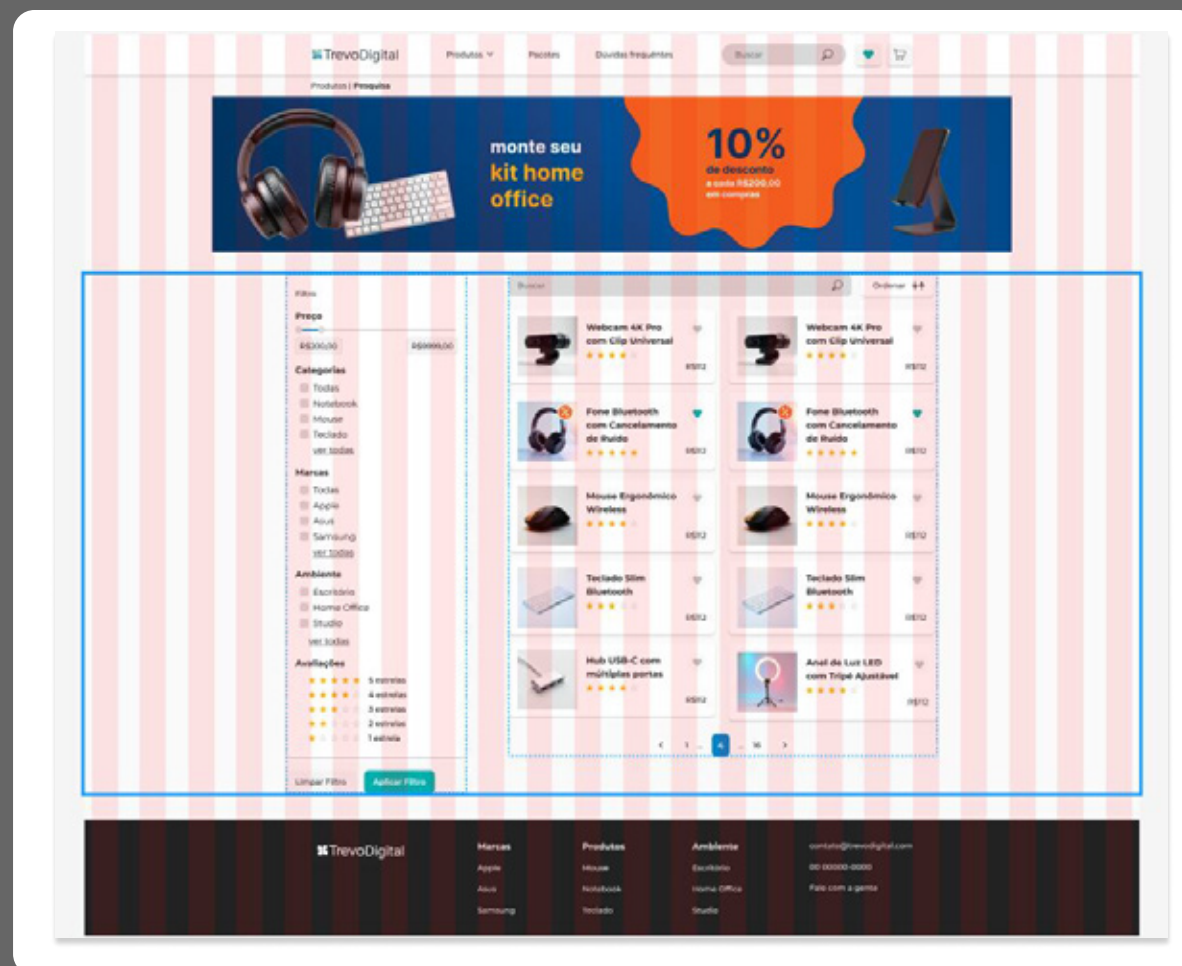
TrevoDigital

Produtos Pacotes Dúvidas frequentes Buscar

Produtos | Pesquisa

monte seu kit home office

10% de desconto a cada R$200,00 em compras

Filtro

Preço

R$300,00 R$9999,00

Categorias
Todas
Notebook
Mouse
Teclado
ver todas

Marcas
Todas
Apple
Asus
Samsung
ver todas

Ambiente
Escritório
Home Office
Studio
ver todas

Avaliações
5 estrelas
4 estrelas
3 estrelas
2 estrelas
1 estrela

Limpar Filtro Aplicar Filtro

Buscar Ordenar

Webcam 4K Pro com Clip Universal R$112
Webcam 4K Pro com Clip Universal R$112
Fone Bluetooth com Cancelamento de Ruído R$112
Fone Bluetooth com Cancelamento de Ruído R$112
Mouse Ergonômico Wireless R$112
Mouse Ergonômico Wireless R$112
Teclado Slim Bluetooth R$112
Teclado Slim Bluetooth R$112
Hub USB-C com múltiplas portas R$112
Anel de Luz LED com Tripé Ajustável R$112

1 ... 4 ... 16

TrevoDigital

Marcas
Apple
Asus
Samsung

Produtos
Mouse
Notebook
Teclado

Ambiente
Escritório
Home Office
Studio

contato@trevodigital.com
00 00000-0000
Fale com a gente